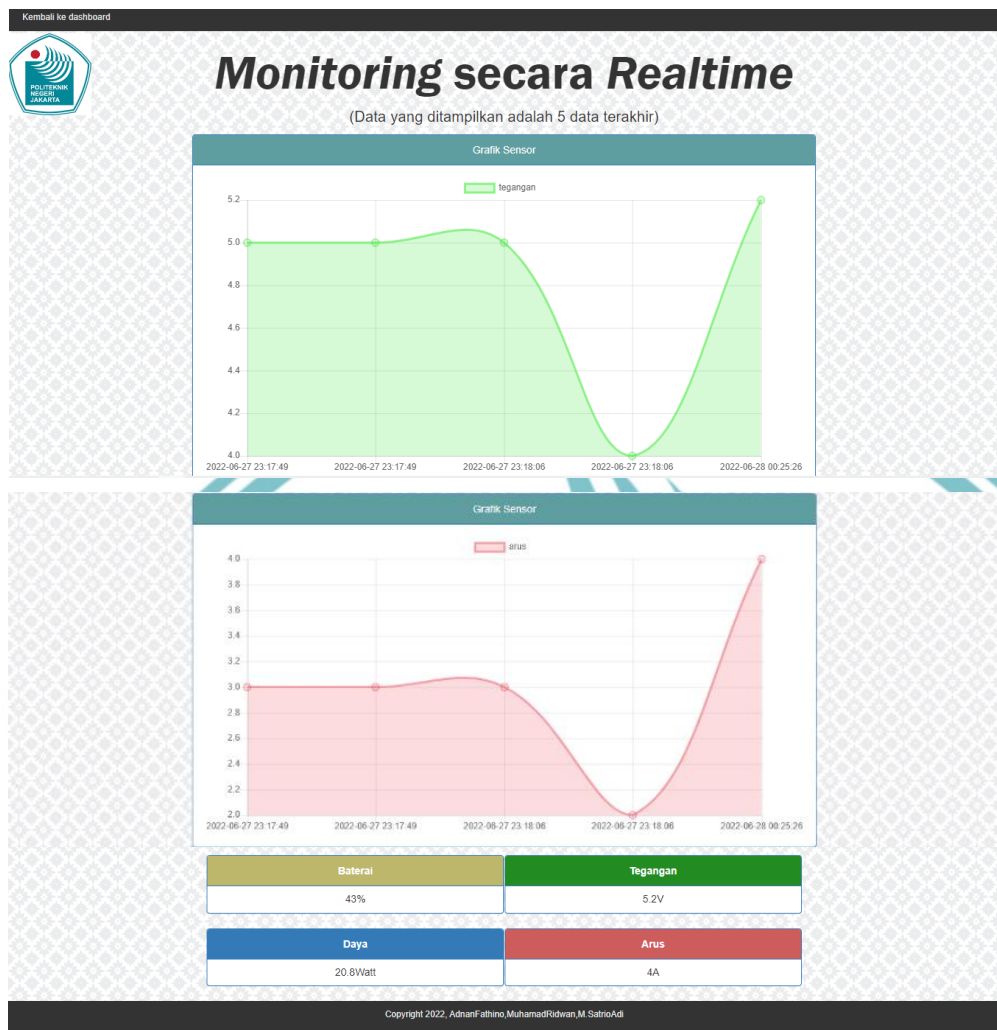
Kembali ke dashboard

POLITEKNIK NEGERI JAKARTA

Monitoring secara Realtime

(Data yang ditampilkan adalah 5 data terakhir)

Grafik Sensor

tegangan

5.2
5.0
4.8
4.6
4.4
4.2
4.0

2022-06-27 23:17:49 2022-06-27 23:17:49 2022-06-27 23:18:06 2022-06-27 23:18:06 2022-06-28 00:25:26

Grafik Sensor

arus

4.0
3.8
3.6
3.4
3.2
3.0
2.8
2.6
2.4
2.2
2.0

2022-06-27 23:17:49 2022-06-27 23:17:49 2022-06-27 23:18:06 2022-06-27 23:18:06 2022-06-28 00:25:26

| Baterai | Tegangan |
|---|---|
| 43% | 5.2V |

| Daya | Arus |
|---|---|
| 20.8Watt | 4A |

Copyright 2022, AdnanFathino,MuhamadRidwan,M.SatrioAdi